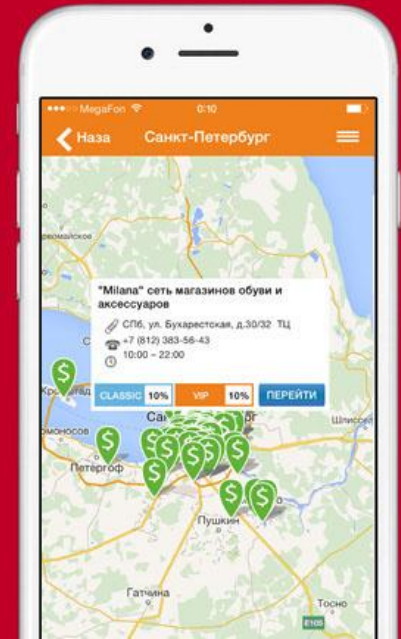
MegaFon 0:10

Наза Санкт-Петербург

"Milana" сеть магазинов обуви и аксессуаров

СПб, ул. Бухарестская, д.30/32 ТЦ

+7 (812) 383-56-43

10:00 – 22:00

CLASSIC 10% VIP 10% ПЕРЕЙТИ

Кронштадт

Ломоносов

Петергоф

Санкт

Шлиссе

Пушкин

Гатчина

Тосно

E105